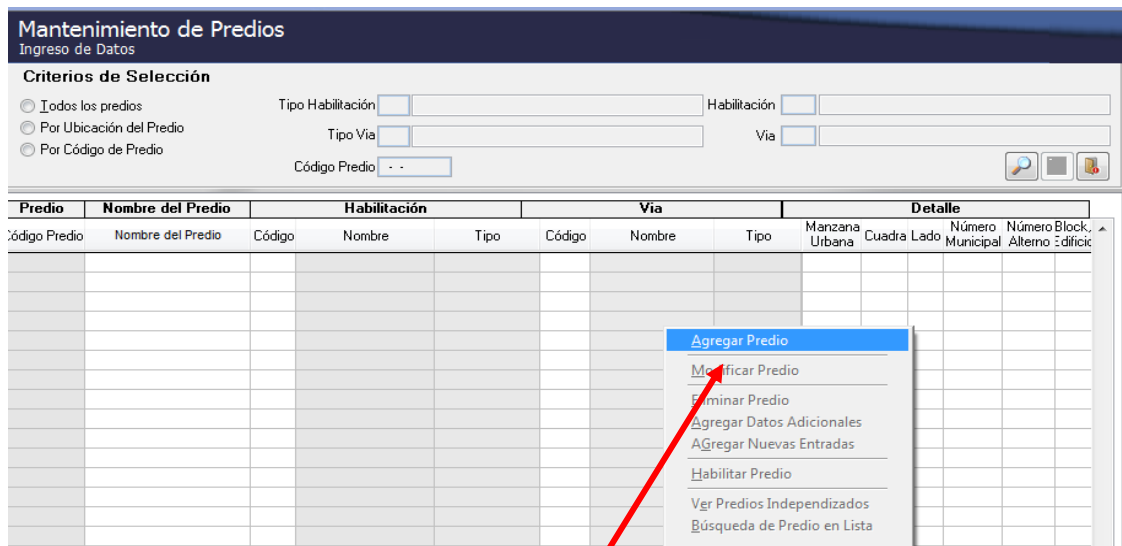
Mantenimiento de Predios
Ingreso de Datos

Criterios de Selección

Todos los predios
Por Ubicación del Predio
Por Código de Predio

Tipo Habilitación
Habilitación
Tipo Via
Via
Código Predio - -

| Predio | Nombre del Predio | Habilitación | | | Via | | | Detalle | | | | | |
|---|---|---|---|---|---|---|---|---|---|---|---|---|---|
| Código Predio | Nombre del Predio | Código | Nombre | Tipo | Código | Nombre | Tipo | Manzana Urbana | Cuadra | Lado | Número Municipal | Número Alterno | Block, Edificio |

Agregar Predio
Modificar Predio
Eliminar Predio
Agregar Datos Adicionales
AGregar Nuevas Entradas
Habilitar Predio
Ver Predios Independizados
Búsqueda de Predio en Lista